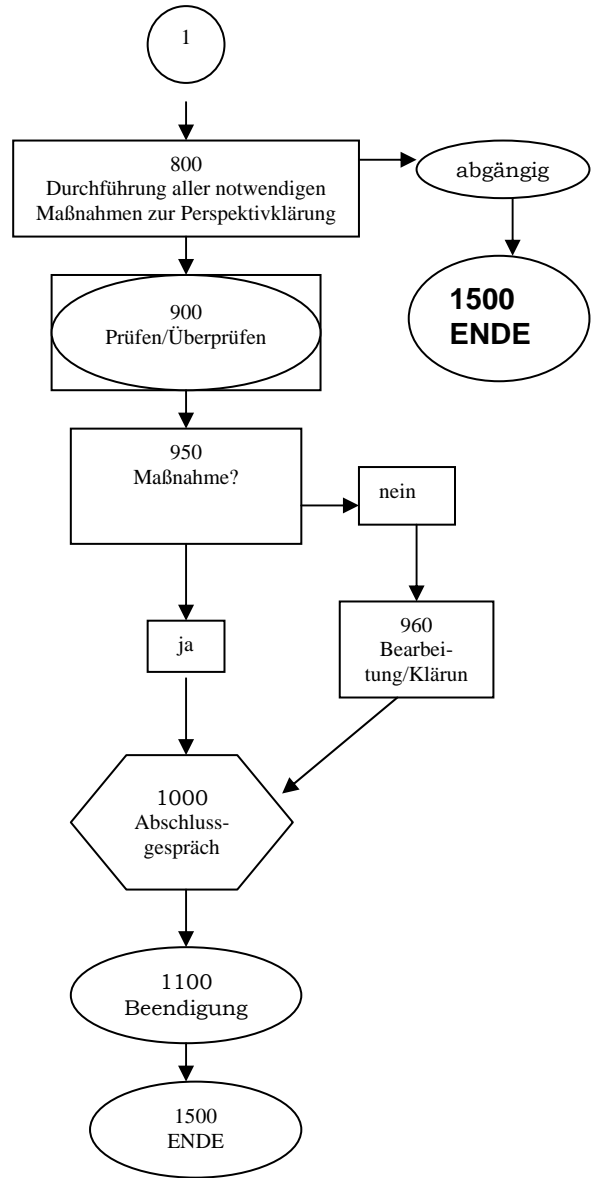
1

800
Durchführung aller notwendigen Maßnahmen zur Perspektivklärung

abgängig

1500
ENDE

900
Prüfen/Überprüfen

950
Maßnahme?

nein

ja

960
Bearbeitung/Klärun

1000
Abschlussgespräch

1100
Beendigung

1500
ENDE